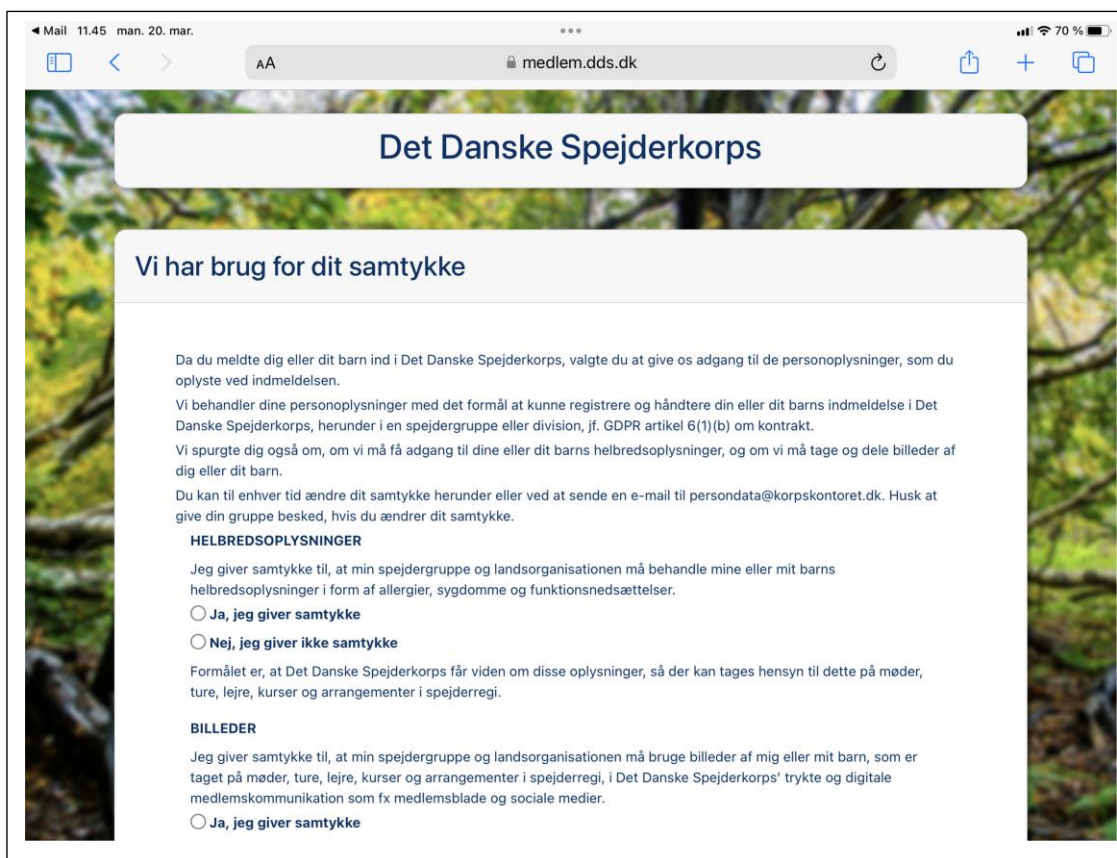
◀ Mail 11.45 man. 20. mar.

70 %

AA medlem.dds.dk

Det Danske Spejderkorps

Vi har brug for dit samtykke

Da du meldte dig eller dit barn ind i Det Danske Spejderkorps, valgte du at give os adgang til de personoplysninger, som du oplyste ved indmeldelsen.

Vi behandler dine personoplysninger med det formål at kunne registrere og håndtere din eller dit barns indmeldelse i Det Danske Spejderkorps, herunder i en spejdergruppe eller division, jf. GDPR artikel 6(1)(b) om kontrakt.

Vi spurgte dig også om, om vi må få adgang til dine eller dit barns helbredsoplysninger, og om vi må tage og dele billeder af dig eller dit barn.

Du kan til enhver tid ændre dit samtykke herunder eller ved at sende en e-mail til persondata@korpskontoret.dk. Husk at give din gruppe besked, hvis du ændrer dit samtykke.

HELBREDSOPLYSNINGER

Jeg giver samtykke til, at min spejdergruppe og landsorganisationen må behandle mine eller mit barns helbredsoplysninger i form af allergier, sygdomme og funktionsnedsættelser.

Ja, jeg giver samtykke

Nej, jeg giver ikke samtykke

Formålet er, at Det Danske Spejderkorps får viden om disse oplysninger, så der kan tages hensyn til dette på møder, ture, lejre, kurser og arrangementer i spejderregi.

BILLEDER

Jeg giver samtykke til, at min spejdergruppe og landsorganisationen må bruge billeder af mig eller mit barn, som er taget på møder, ture, lejre, kurser og arrangementer i spejderregi, i Det Danske Spejderkorps' trykte og digitale medlemskommunikation som fx medlemsblade og sociale medier.

Ja, jeg giver samtykke